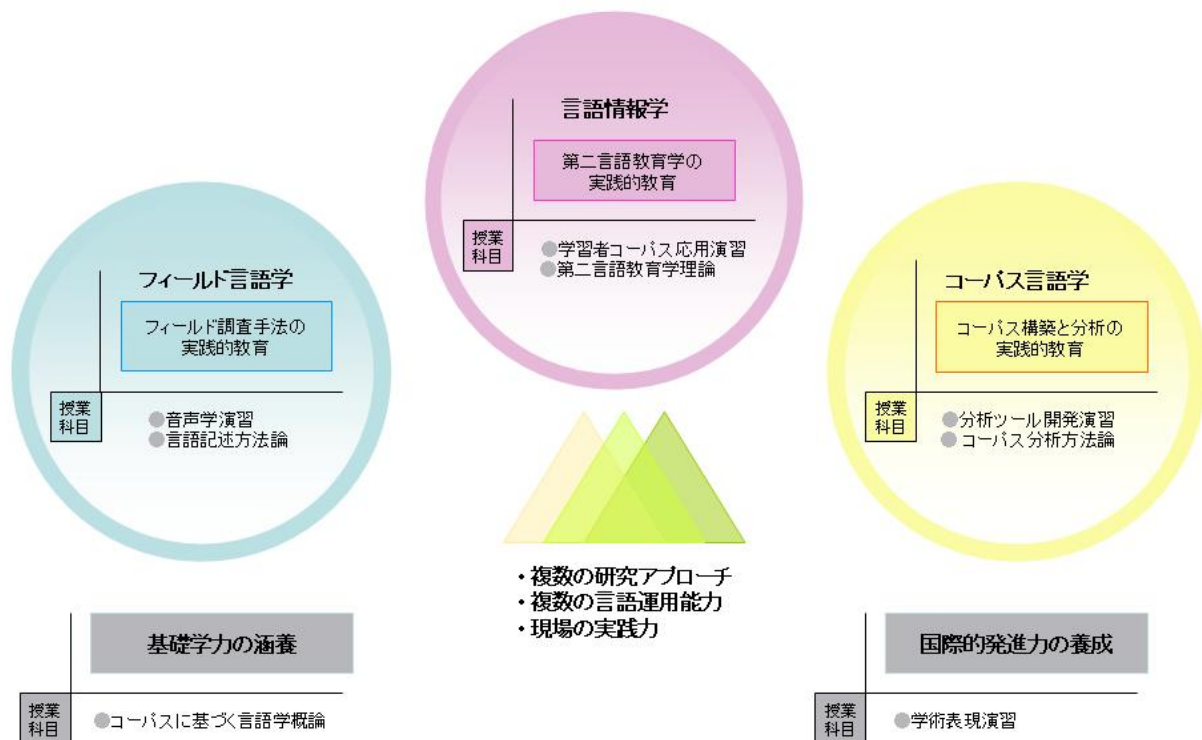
言語情報学

第二言語教育学の実践的教育

授業科目

●学習者コーパス応用演習
●第二言語教育学理論

フィールド言語学

フィールド調査手法の実践的教育

授業科目

●音声学演習
●言語記述方法論

コーパス言語学

コーパス構築と分析の実践的教育

授業科目

●分析ツール開発演習
●コーパス分析方法論

・複数の研究アプローチ
・複数の言語運用能力
・現場の実践力

基礎学力の涵養

授業科目

●コーパスに基づく言語学概論

国際的発進力の養成

授業科目

●学術表現演習